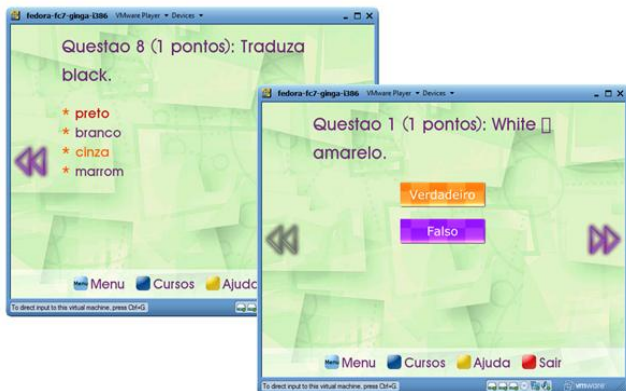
fedora-fc7-ginga-i386 VMware Player ▾ Devices ▾

Questao 8 (1 pontos): Traduza black.

* preto
* branco
* cinza
* marrom

Menu Cursos Ajuda

To direct input to this virtual machine, press Ctrl+G

fedora-fc7-ginga-i386 VMware Player ▾ Devices ▾

Questao 1 (1 pontos): White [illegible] amarelo.

Verdadeiro

Falso

Menu Cursos Ajuda Sair

To direct input to this virtual machine, press Ctrl+G

vmware